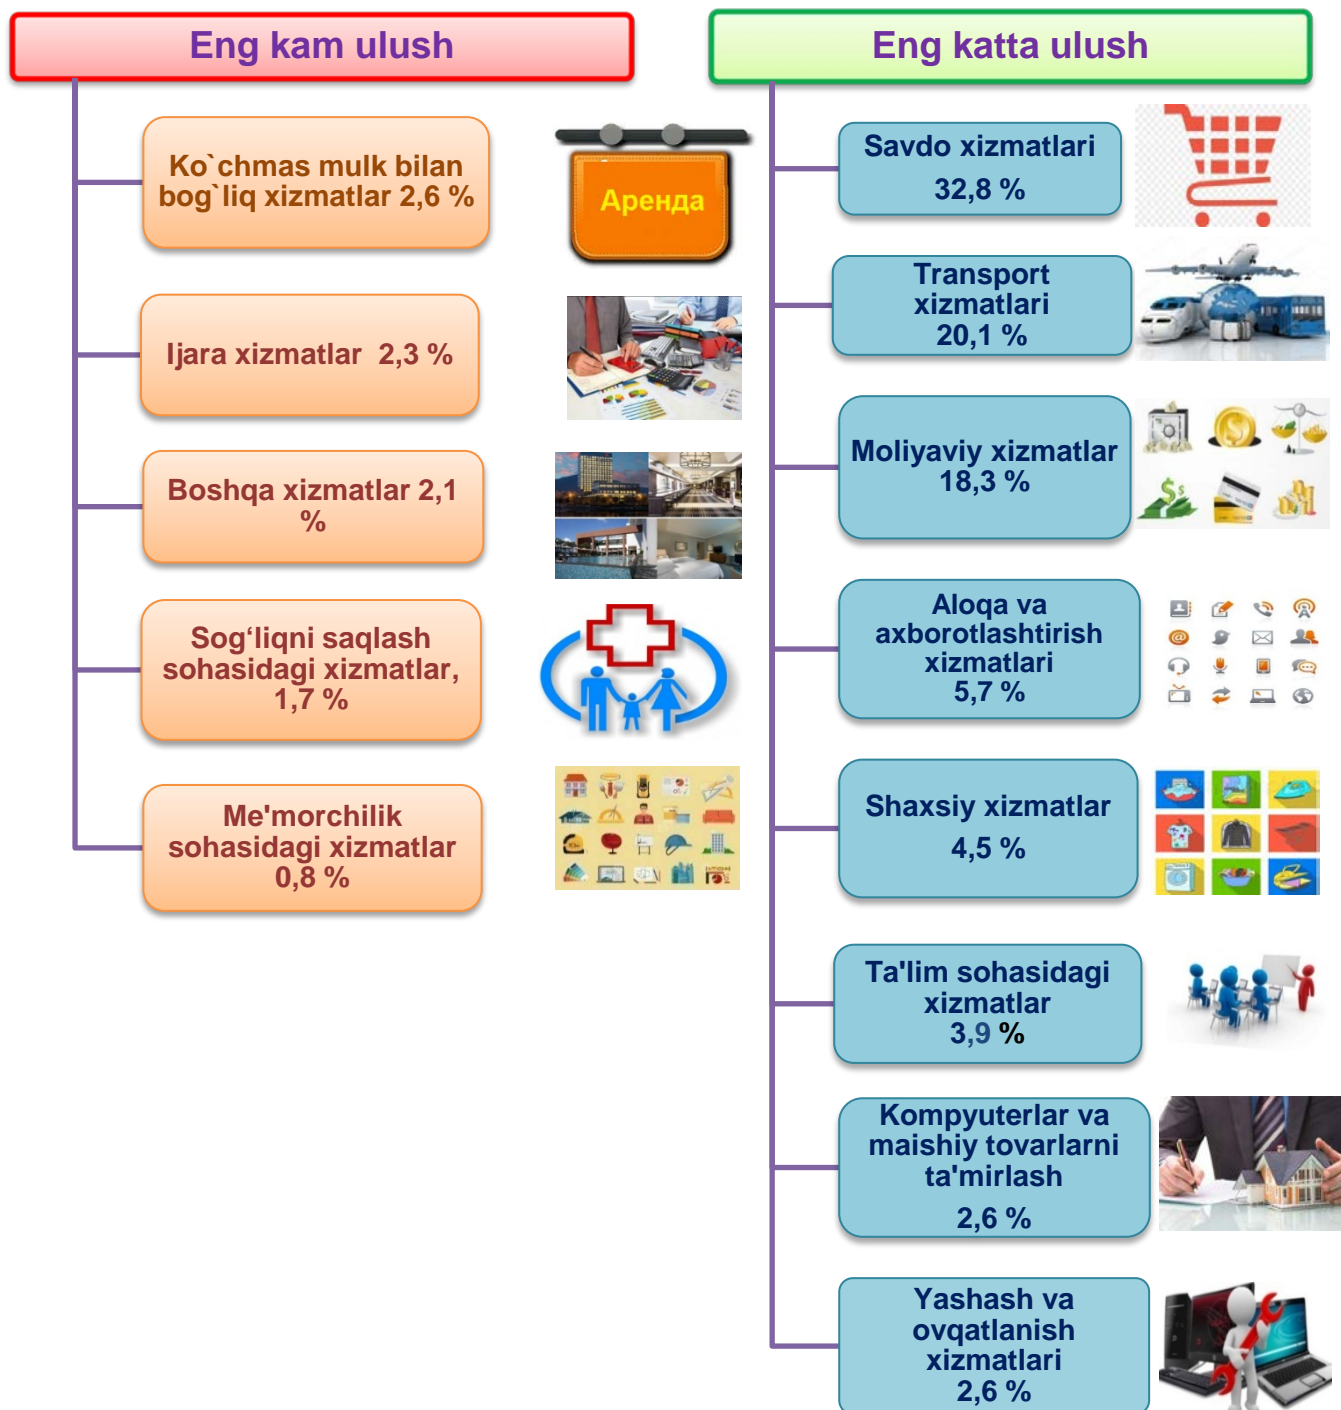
Eng kam ulush

Ko`chmas mulk bilan bog`liq xizmatlar 2,6 %

Аренда

Ijara xizmatlar 2,3 %

Boshqa xizmatlar 2,1 %

Sog'liqni saqlash sohasidagi xizmatlar, 1,7 %

Me'morchilik sohasidagi xizmatlar 0,8 %

Eng katta ulush

Savdo xizmatlari 32,8 %

Transport xizmatlari 20,1 %

Moliyaviy xizmatlar 18,3 %

Aloqa va axborotlashtirish xizmatlari 5,7 %

Shaxsiy xizmatlar 4,5 %

Ta'lim sohasidagi xizmatlar 3,9 %

Kompyuterlar va maishiy tovarlarni ta'mirlash 2,6 %

Yashash va ovqatlanish xizmatlari 2,6 %